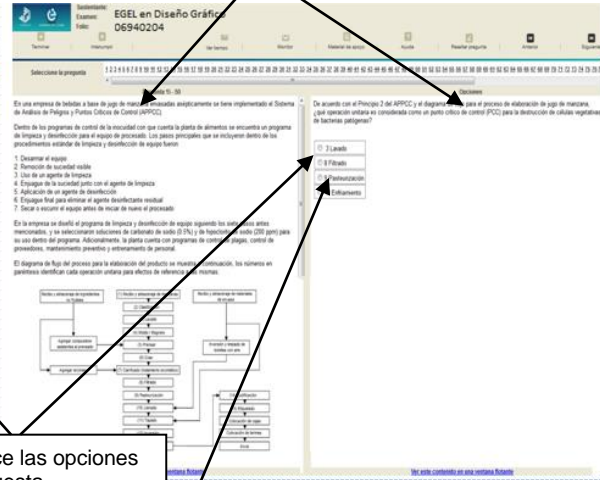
Sustentante:
Examen: EGEL en Diseño Gráfico
Folio: 06940204

Terminar
Interrumpir
Ver tiempo
Monitor
Material de apoyo
Ayuda
Resetear pregunta
Anterior
Siguiente

Seleccione la pregunta

1 2 3 4 5 6 7 8 9 10 11 12 13 14 15 16 17 18 19 20 21 22 23 24 25 26 27 28 29 30 31 32 33 34 35 36 37 38 39 40 41 42 43 44 45 46 47 48 49 50 51 52 53 54 55 56 57 58 59 60 61 62 63 64 65 66 67 68 69 70 71 72 73 74 75

Reactivo 1 - 50

En una empresa de bebidas a base de jugo de manzana envasadas asépticamente se tiene implementado el Sistema de Análisis de Peligros y Puntos Críticos de Control (APPCC).

Dentro de los programas de control de la inocuidad con que cuenta la planta de alimentos se encuentra un programa de limpieza y desinfección para el equipo de procesado. Los pasos principales que se incluyeron dentro de los procedimientos estándar de limpieza y desinfección de equipo fueron:

1. Desarmar el equipo
2. Remoción de suciedad visible
3. Uso de un agente de limpieza
4. Enjuague de la suciedad junto con el agente de limpieza
5. Aplicación de un agente de desinfección
6. Enjuague final para eliminar el agente desinfectante residual
7. Secar o escurrir el equipo antes de iniciar de nuevo el procesado

En la empresa se diseñó el programa de limpieza y desinfección de equipo siguiendo los siete pasos antes mencionados, y se seleccionaron soluciones de carbonato de sodio (0.5%) y de hipoclorito de sodio (200 ppm) para su uso dentro del programa. Adicionalmente, la planta cuenta con programas de control de plagas, control de proveedores, mantenimiento preventivo y entrenamiento de personal.

El diagrama de flujo del proceso para la elaboración del producto se muestra a continuación, los números en paréntesis identifican cada operación unitaria para efectos de referencia a las mismas.

Recibo y almacenaje de ingredientes no frutales
(1) Recibo y almacenaje de manzana
Recibo y almacenaje de materiales de envase
(2) Selección
(3) Lavado
(4) Molido / Trituración
(5) Prensado
Agregar conservadores
(6) Filtrado
(7) Clarificación (tratamiento enzimático)
Inversión y lavado de botellas con aire
(8) Filtrado
(9) Pasteurización
(10) Envasado
(11) Tapado
(12) Etiquetado
Codificación
Etiquetas
Colocación de cajas
Colocación de tarima
Envío

Opciones

De acuerdo con el Principio 2 del APPCC y el diagrama de flujo para el proceso de elaboración de jugo de manzana, ¿qué operación unitaria es considerada como un punto crítico de control (PCC) para la destrucción de células vegetativas de bacterias patógenas?

3 Lavado
8 Filtrado
9 Pasteurización
Enfriamiento

ce las opciones
uesta

ventana flotante
Ver este contenido en una ventana flotante